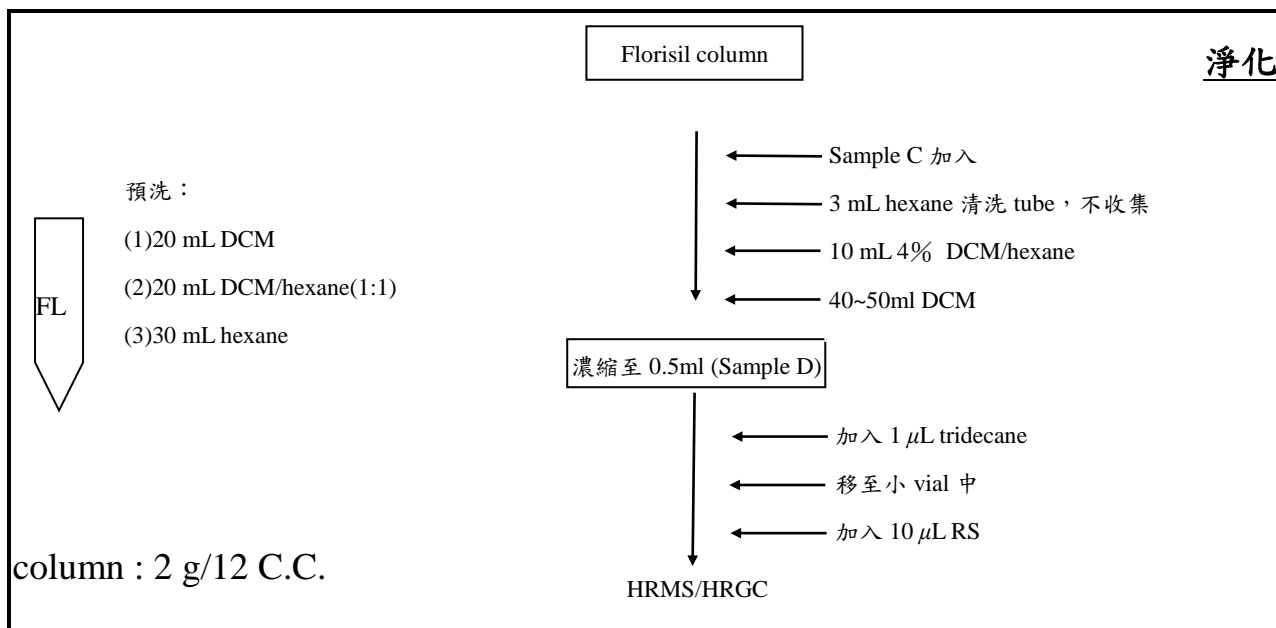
Florisil column

淨化

Sample C 加入

3 mL hexane 清洗 tube，不收集

10 mL 4％ DCM/hexane

40~50ml DCM

預洗：

(1)20 mL DCM

(2)20 mL DCM/hexane(1:1)

(3)30 mL hexane

FL

濃縮至 0.5ml (Sample D)

加入 1 $\mu$L tridecane

移至小 vial 中

加入 10 $\mu$L RS

column : 2 g/12 C.C.

HRMS/HRGC